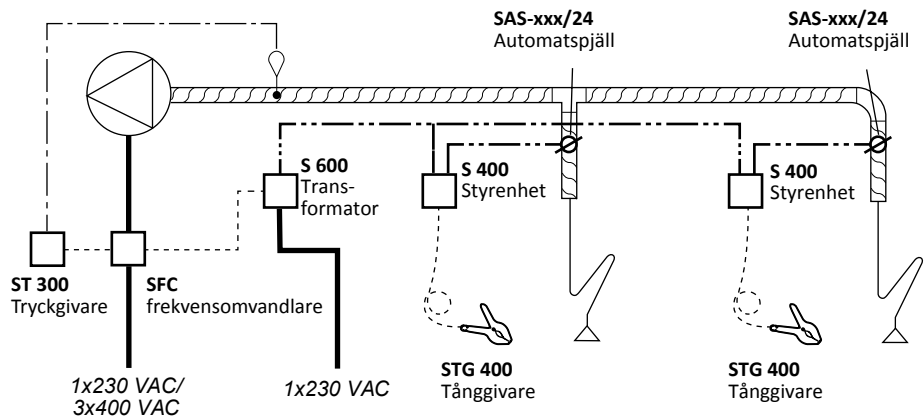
SAS-xxx/24
Automatspjäll

SAS-xxx/24
Automatspjäll

S 600
Transformator

S 400
Styrenhet

S 400
Styrenhet

ST 300
Tryckgivare

SFC
frekvensomvandlare

STG 400
Tånggivare

STG 400
Tånggivare

1x230 VAC/
3x400 VAC

1x230 VAC